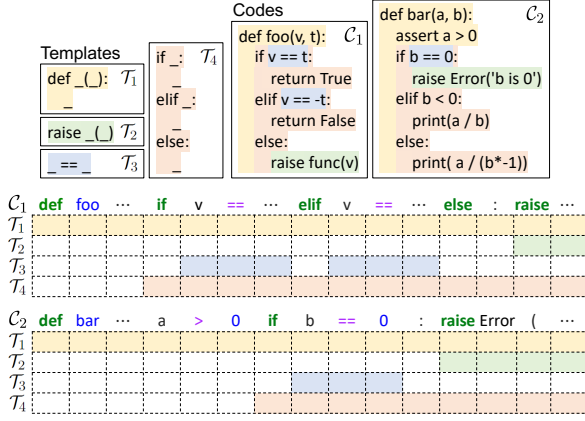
Templates

def _(_): $\mathcal{T}_1$
_

raise _(_) $\mathcal{T}_2$

_ == _ $\mathcal{T}_3$

if _: $\mathcal{T}_4$
_
elif _:
_
else:
_

Codes

def foo(v, t): $\mathcal{C}_1$
if v == t:
return True
elif v == -t:
return False
else:
raise func(v)

def bar(a, b): $\mathcal{C}_2$
assert a > 0
if b == 0:
raise Error('b is 0')
elif b < 0:
print(a / b)
else:
print( a / (b*-1))

| $\mathcal{C}_1$ | def | foo | ··· | if | v | == | ··· | elif | v | == | ··· | else | : | raise |
|---|---|---|---|---|---|---|---|---|---|---|---|---|---|---|
| $\mathcal{T}_1$ | | | | | | | | | | | | | | |
| $\mathcal{T}_2$ | | | | | | | | | | | | | | |
| $\mathcal{T}_3$ | | | | | | | | | | | | | | |
| $\mathcal{T}_4$ | | | | | | | | | | | | | | |

| $\mathcal{C}_2$ | def | bar | ··· | a | > | 0 | if | b | == | 0 | : | raise | Error | ( | ··· |
|---|---|---|---|---|---|---|---|---|---|---|---|---|---|---|---|
| $\mathcal{T}_1$ | | | | | | | | | | | | | | | |
| $\mathcal{T}_2$ | | | | | | | | | | | | | | | |
| $\mathcal{T}_3$ | | | | | | | | | | | | | | | |
| $\mathcal{T}_4$ | | | | | | | | | | | | | | | |